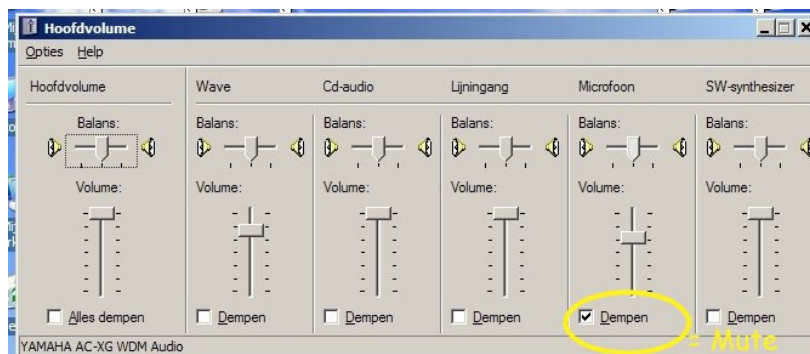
Hoofdvolume

Opties Help

Hoofdvolume
Balans:
Volume:
Alles dempen

Wave
Balans:
Volume:
Dempen

Cd-audio
Balans:
Volume:
Dempen

Lijningang
Balans:
Volume:
Dempen

Microfoon
Balans:
Volume:
Dempen

SW-synthesizer
Balans:
Volume:
Dempen

= Mute

YAMAHA AC-XG WDM Audio